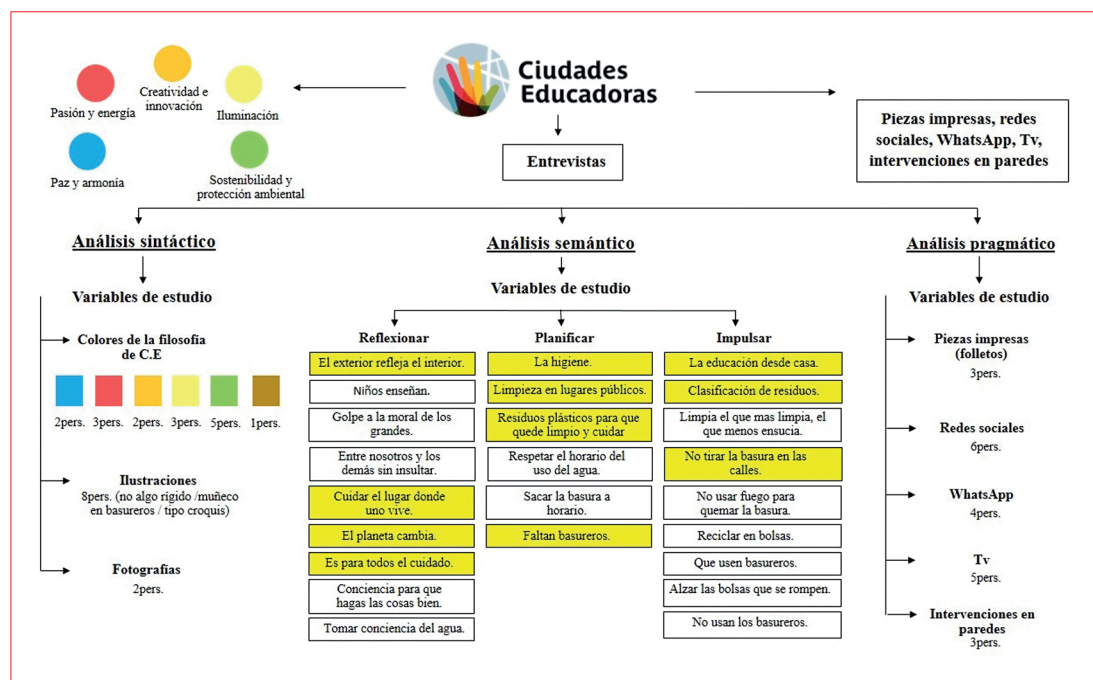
Pasión y energía

Creatividad e innovación

Iluminación

Paz y armonía

Sostenibilidad y protección ambiental

Ciudades Educadoras

Entrevistas

Piezas impresas, redes sociales, WhatsApp, Tv, intervenciones en paredes

Análisis sintáctico

Variables de estudio

Colores de la filosofía de C.E

2pers. 3pers. 2pers. 3pers. 5pers. 1pers.

Ilustraciones
8pers. (no algo rígido /muñeco en basureros / tipo croquis)

Fotografías
2pers.

Análisis semántico

Variables de estudio

Reflexionar

El exterior refleja el interior.

Niños enseñan.

Golpe a la moral de los grandes.

Entre nosotros y los demás sin insultar.

Cuidar el lugar donde uno vive.

El planeta cambia.

Es para todos el cuidado.

Conciencia para que hagas las cosas bien.

Tomar conciencia del agua.

Planificar

La higiene.

Limpieza en lugares públicos.

Residuos plásticos para que quede limpio y cuidar

Respetar el horario del uso del agua.

Sacar la basura a horario.

Faltan basureros.

Impulsar

La educación desde casa.

Clasificación de residuos.

Limpia el que mas limpia, el que menos ensucia.

No tirar la basura en las calles.

No usar fuego para quemar la basura.

Reciclar en bolsas.

Que usen basureros.

Alzar las bolsas que se rompen.

No usan los basureros.

Análisis pragmático

Variables de estudio

Piezas impresas (folletos)
3pers.

Redes sociales
6pers.

WhatsApp
4pers.

Tv
5pers.

Intervenciones en paredes
3pers.